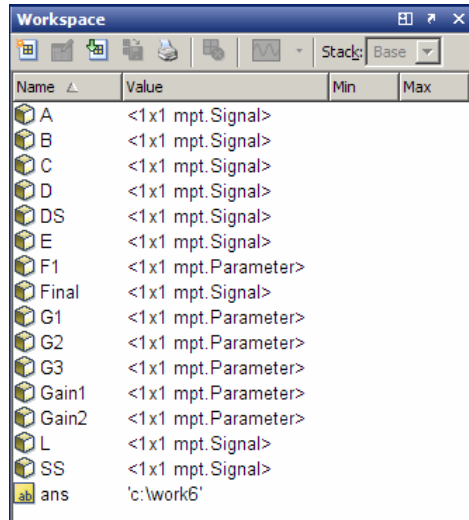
Workspace

Stack: Base

| Name | Value | Min | Max |
|---|---|---|---|
| A | <1x1 mpt.Signal> | | |
| B | <1x1 mpt.Signal> | | |
| C | <1x1 mpt.Signal> | | |
| D | <1x1 mpt.Signal> | | |
| DS | <1x1 mpt.Signal> | | |
| E | <1x1 mpt.Signal> | | |
| F1 | <1x1 mpt.Parameter> | | |
| Final | <1x1 mpt.Signal> | | |
| G1 | <1x1 mpt.Parameter> | | |
| G2 | <1x1 mpt.Parameter> | | |
| G3 | <1x1 mpt.Parameter> | | |
| Gain1 | <1x1 mpt.Parameter> | | |
| Gain2 | <1x1 mpt.Parameter> | | |
| L | <1x1 mpt.Signal> | | |
| SS | <1x1 mpt.Signal> | | |
| ans | 'c:\work6' | | |